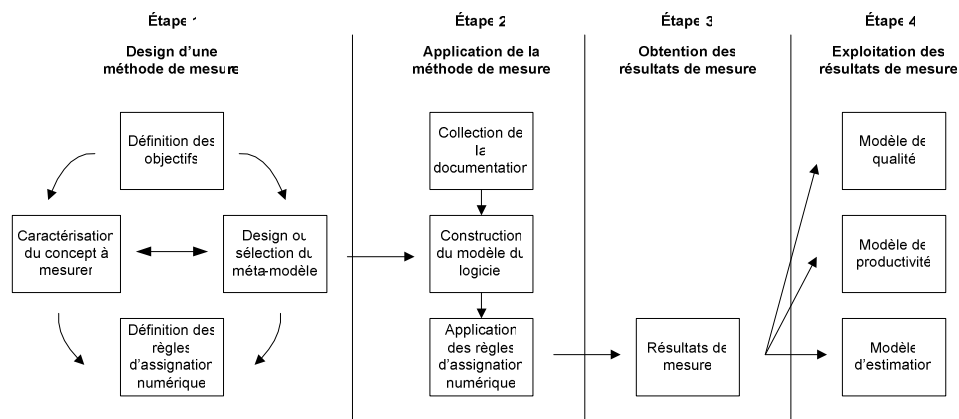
Étape 1

Design d'une méthode de mesure

Définition des objectifs

Caractérisation du concept à mesurer

Design ou sélection du méta-modèle

Définition des règles d'assignation numérique

Étape 2

Application de la méthode de mesure

Collection de la documentation

Construction du modèle du logiciel

Application des règles d'assignation numérique

Étape 3

Obtention des résultats de mesure

Résultats de mesure

Étape 4

Exploitation des résultats de mesure

Modèle de qualité

Modèle de productivité

Modèle d'estimation